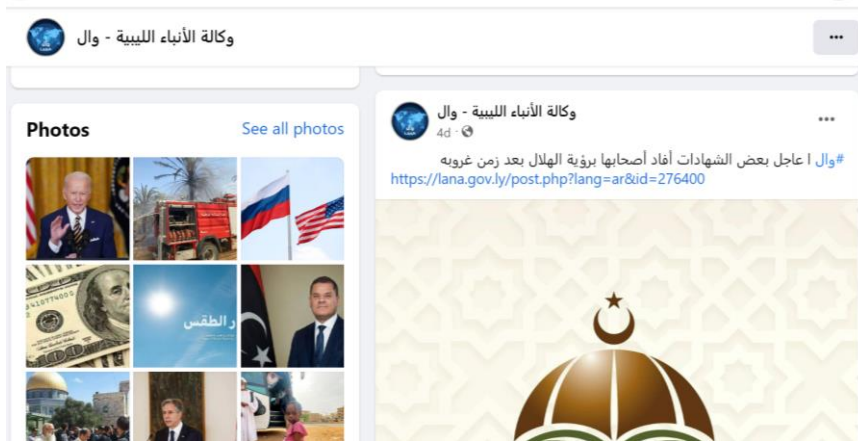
وكالة الأنباء الليبية - وال

...

Photos

See all photos

ر الطقس

وكالة الأنباء الليبية - وال

4d ·

...

#وال | عاجل بعض الشهادات أفاد أصحابها برؤية الهلال بعد زمن غروبه
https://lana.gov.ly/post.php?lang=ar&id=276400